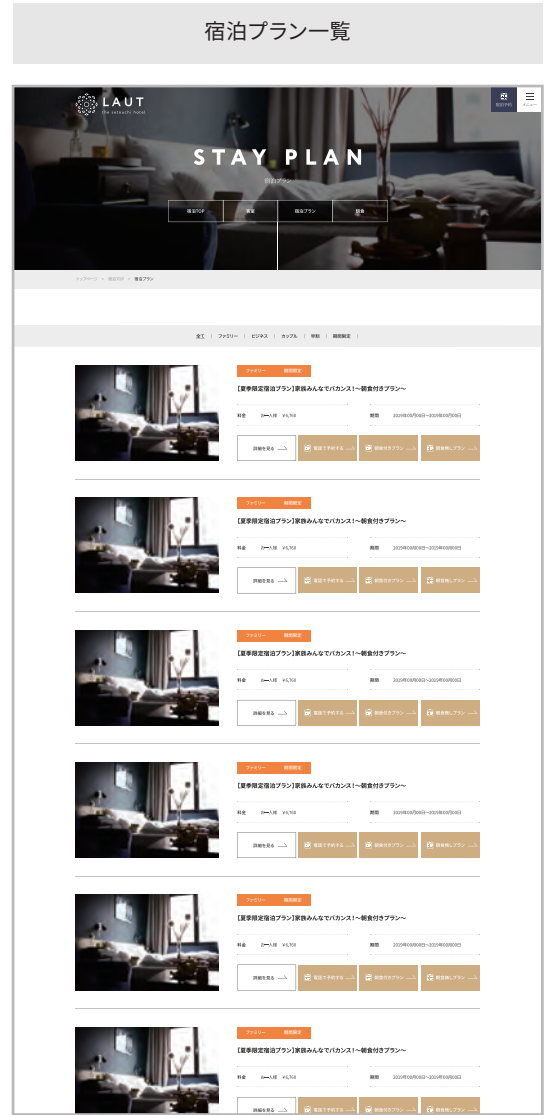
宿泊プラン一覧

LAUT
the setouchi hotel

STAY PLAN
宿泊プラン

宿泊TOP
客室
宿泊プラン
館内

トップページ > 宿泊TOP > 宿泊プラン

全て | ファミリー | ビジネス | カップル | 早割 | 期間限定 |

ファミリー 期間限定
【夏季限定宿泊プラン】家族みんなでバカンス！〜朝食付きプラン〜
料金 1名1泊 ¥6,700
期間 2019年08月05日〜2019年08月30日
詳細を見る
宿泊で予約する
朝食付プラン
朝食無しプラン

ファミリー 期間限定
【夏季限定宿泊プラン】家族みんなでバカンス！〜朝食付きプラン〜
料金 1名1泊 ¥6,700
期間 2019年08月05日〜2019年08月30日
詳細を見る
宿泊で予約する
朝食付プラン
朝食無しプラン

ファミリー 期間限定
【夏季限定宿泊プラン】家族みんなでバカンス！〜朝食付きプラン〜
料金 1名1泊 ¥6,700
期間 2019年08月05日〜2019年08月30日
詳細を見る
宿泊で予約する
朝食付プラン
朝食無しプラン

ファミリー 期間限定
【夏季限定宿泊プラン】家族みんなでバカンス！〜朝食付きプラン〜
料金 1名1泊 ¥6,700
期間 2019年08月05日〜2019年08月30日
詳細を見る
宿泊で予約する
朝食付プラン
朝食無しプラン

ファミリー 期間限定
【夏季限定宿泊プラン】家族みんなでバカンス！〜朝食付きプラン〜
料金 1名1泊 ¥6,700
期間 2019年08月05日〜2019年08月30日
詳細を見る
宿泊で予約する
朝食付プラン
朝食無しプラン

ファミリー 期間限定
【夏季限定宿泊プラン】家族みんなでバカンス！〜朝食付きプラン〜
料金 1名1泊 ¥6,700
期間 2019年08月05日〜2019年08月30日
詳細を見る
宿泊で予約する
朝食付プラン
朝食無しプラン